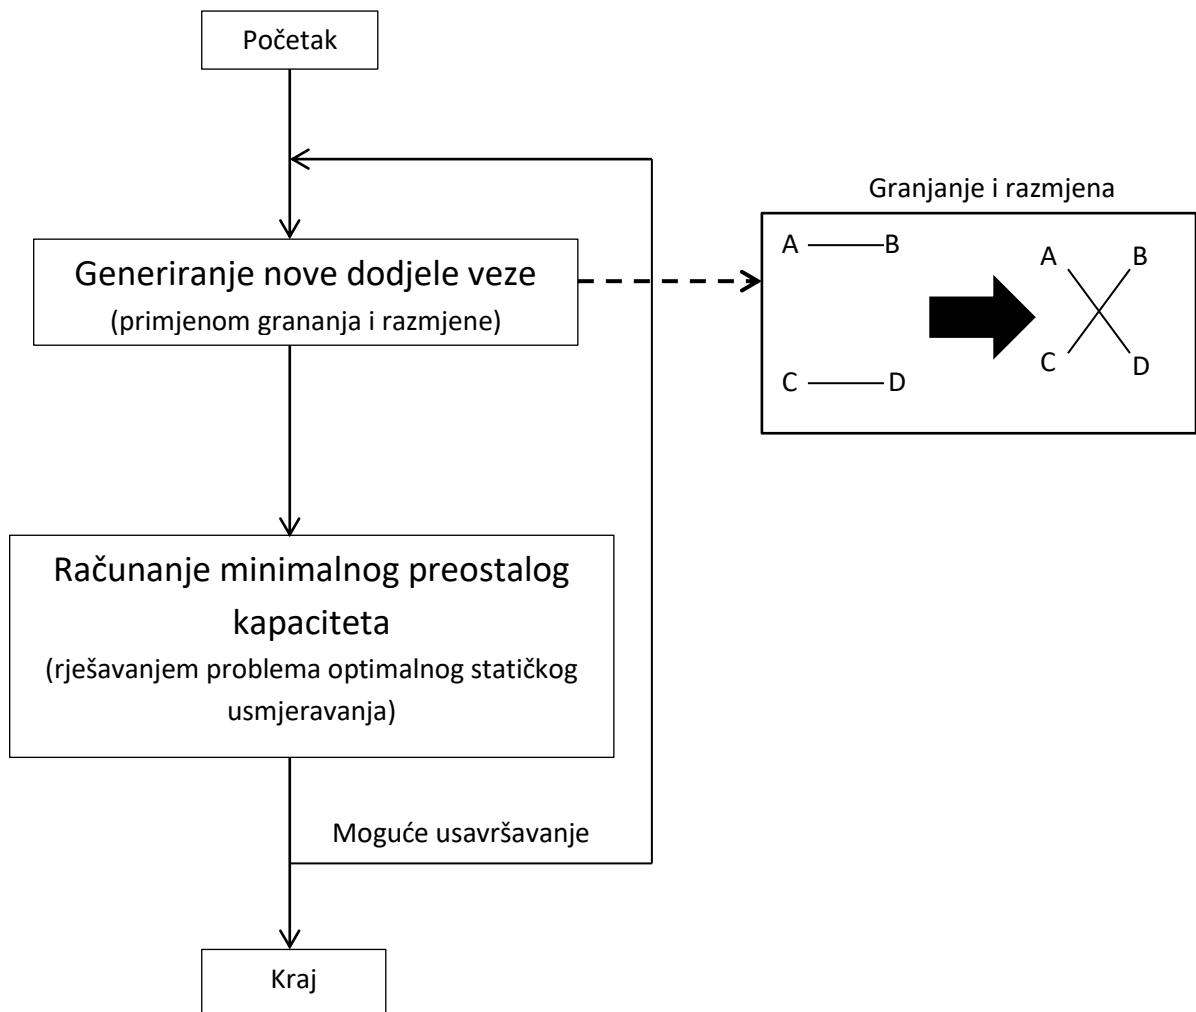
Početak

Generiranje nove dodjele veze
(primjenom grananja i razmjene)

Granjanje i razmjena

A B

C D

A B

C D

Računanje minimalnog preostalog kapaciteta
(rješavanjem problema optimalnog statičkog usmjeravanja)

Moguće usavršavanje

Kraj